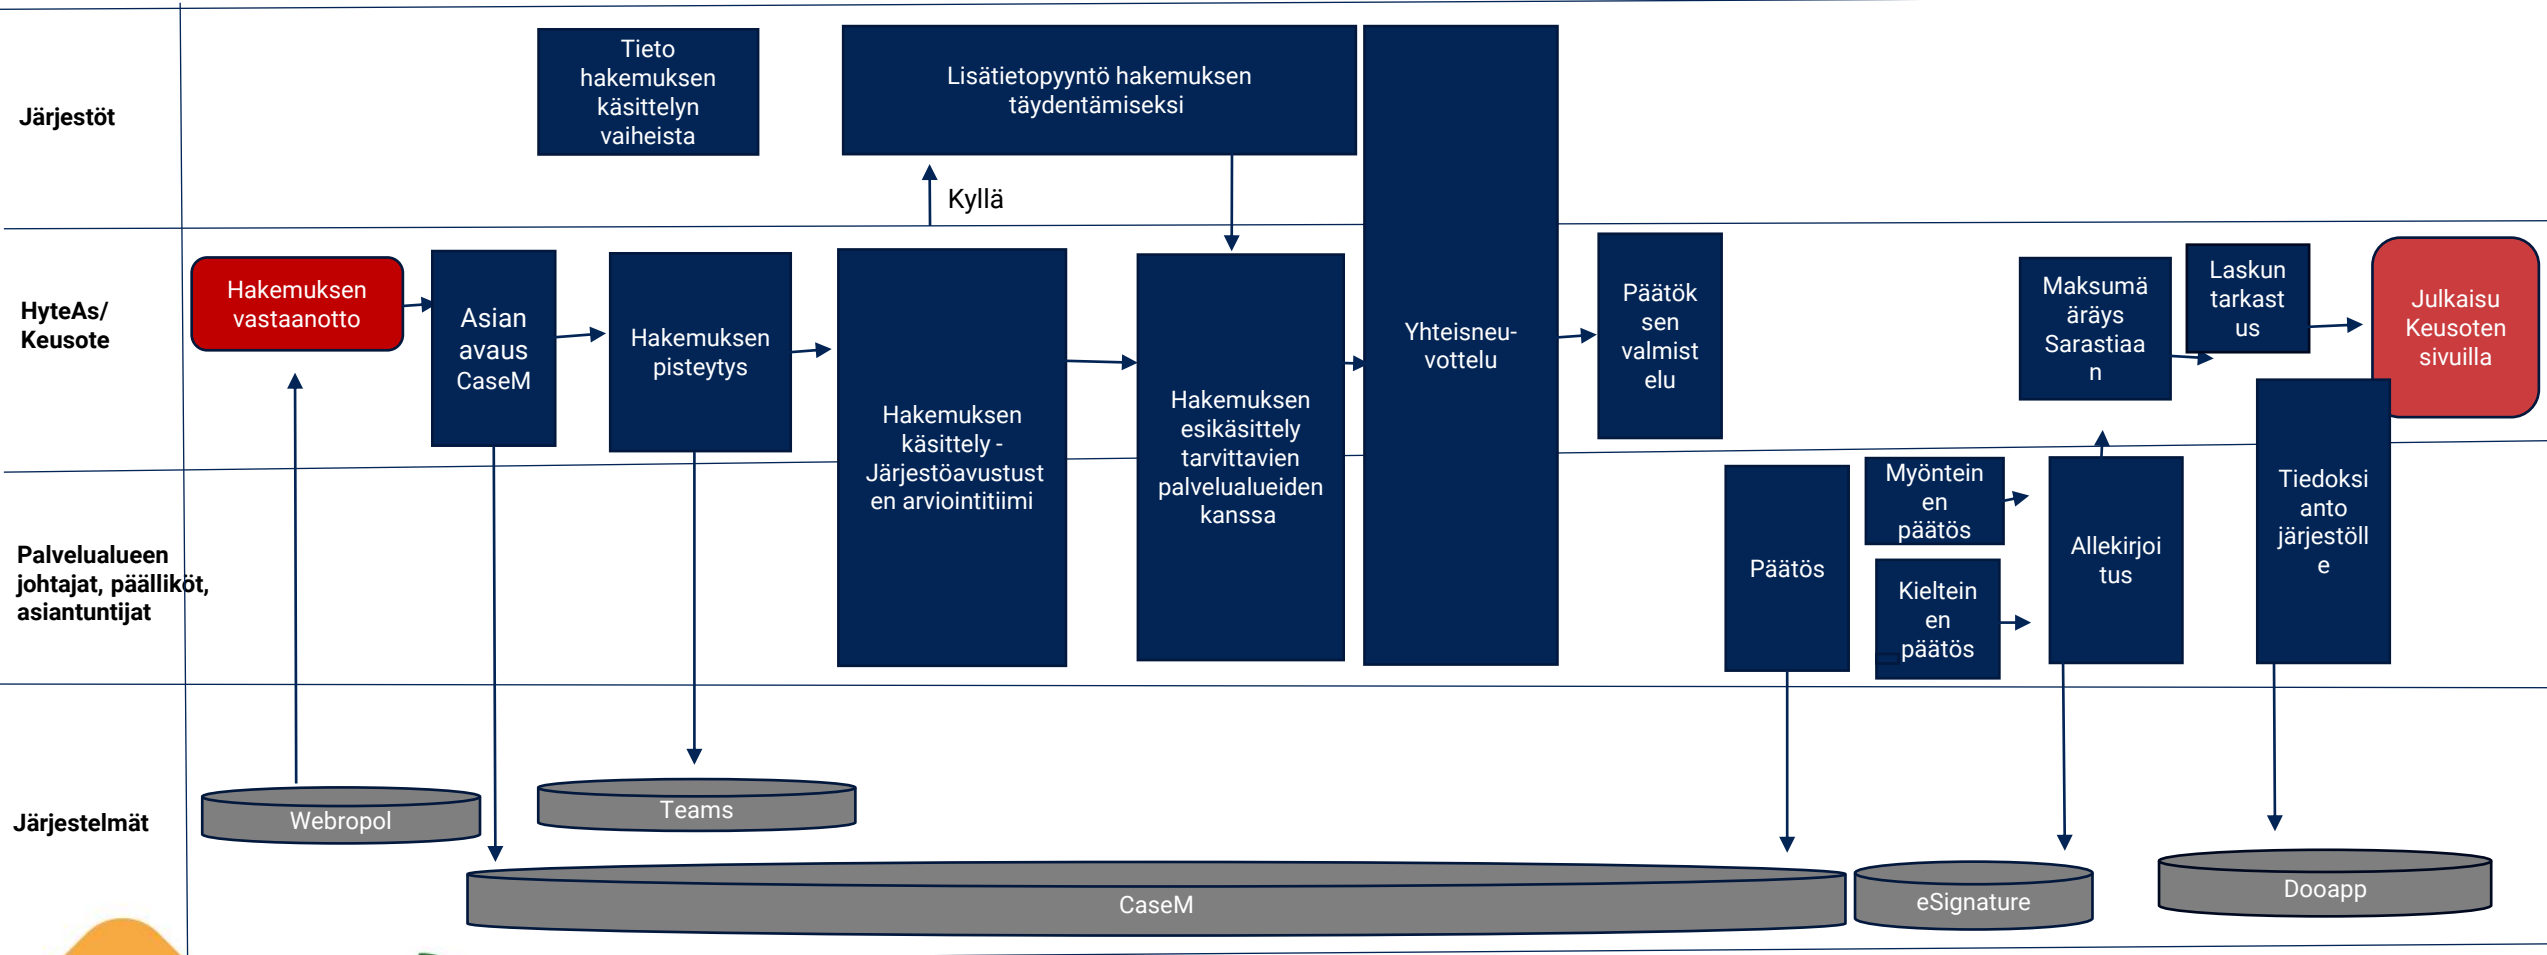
Järjestöt

Tieto hakemuksen käsittelyn vaiheista

Lisätietopyyntö hakemuksen täydentämiseksi

Kyllä

HyteAs/ Keusote

Hakemuksen vastaanotto

Asian avaus CaseM

Hakemuksen pisteytys

Hakemuksen käsittely - Järjestöavustusten arviointitiimi

Hakemuksen esikäsittely tarvittavien palvelualueiden kanssa

Yhteisneu-vottelu

Päätöksen valmistelu

Maksumääräys Sarastiaan

Laskun tarkastus

Julkaisu Keusoten sivuilla

Palvelualueen johtajat, päälliköt, asiantuntijat

Päätös

Myönteinen päätös

Kielteinen päätös

Allekirjoitus

Tiedoksianto järjestölle

Järjestelmät

Webropol

Teams

CaseM

eSignature

Dooapp